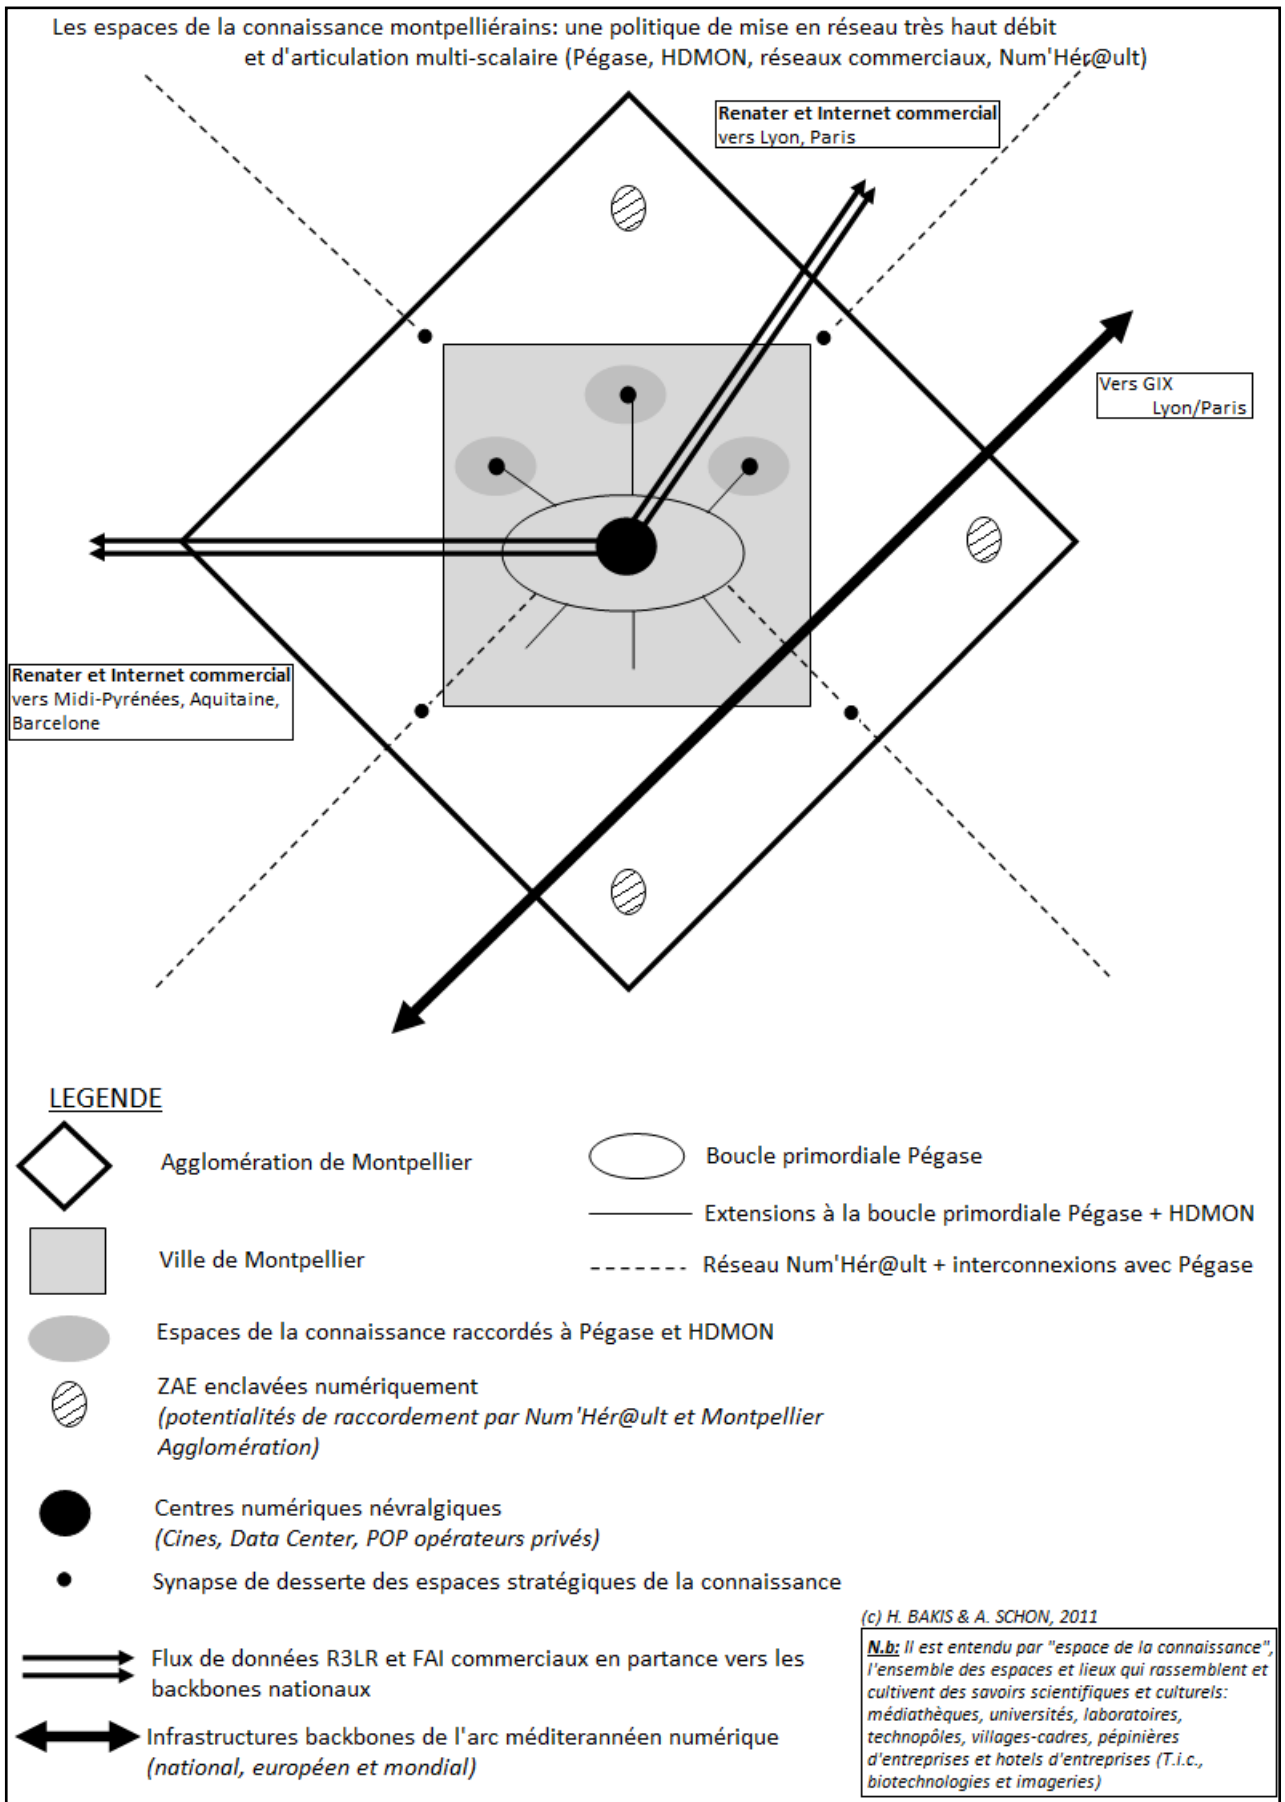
Les espaces de la connaissance montpelliérains: une politique de mise en réseau très haut débit et d'articulation multi-scalaire (Pégase, HDMON, réseaux commerciaux, Num'Hér@ult)

Renater et Internet commercial
vers Lyon, Paris

Vers GIX
Lyon/Paris

Renater et Internet commercial
vers Midi-Pyrénées, Aquitaine, Barcelone

LEGENDE

Agglomération de Montpellier

Ville de Montpellier

Boucle primordiale Pégase

Extensions à la boucle primordiale Pégase + HDMON

Réseau Num'Hér@ult + interconnexions avec Pégase

Espaces de la connaissance raccordés à Pégase et HDMON

ZAE enclavées numériquement
(potentialités de raccordement par Num'Hér@ult et Montpellier Agglomération)

Centres numériques névralgiques
(Cines, Data Center, POP opérateurs privés)

Synapse de desserte des espaces stratégiques de la connaissance

(c) H. BAKIS & A. SCHON, 2011

Flux de données R3LR et FAI commerciaux en partance vers les backbones nationaux

Infrastructures backbones de l'arc méditeranéen numérique
(national, européen et mondial)

N.b: Il est entendu par "espace de la connaissance", l'ensemble des espaces et lieux qui rassemblent et cultivent des savoirs scientifiques et culturels: médiathèques, universités, laboratoires, technopôles, villages-cadres, pépinières d'entreprises et hotels d'entreprises (T.i.c., biotechnologies et imageries)